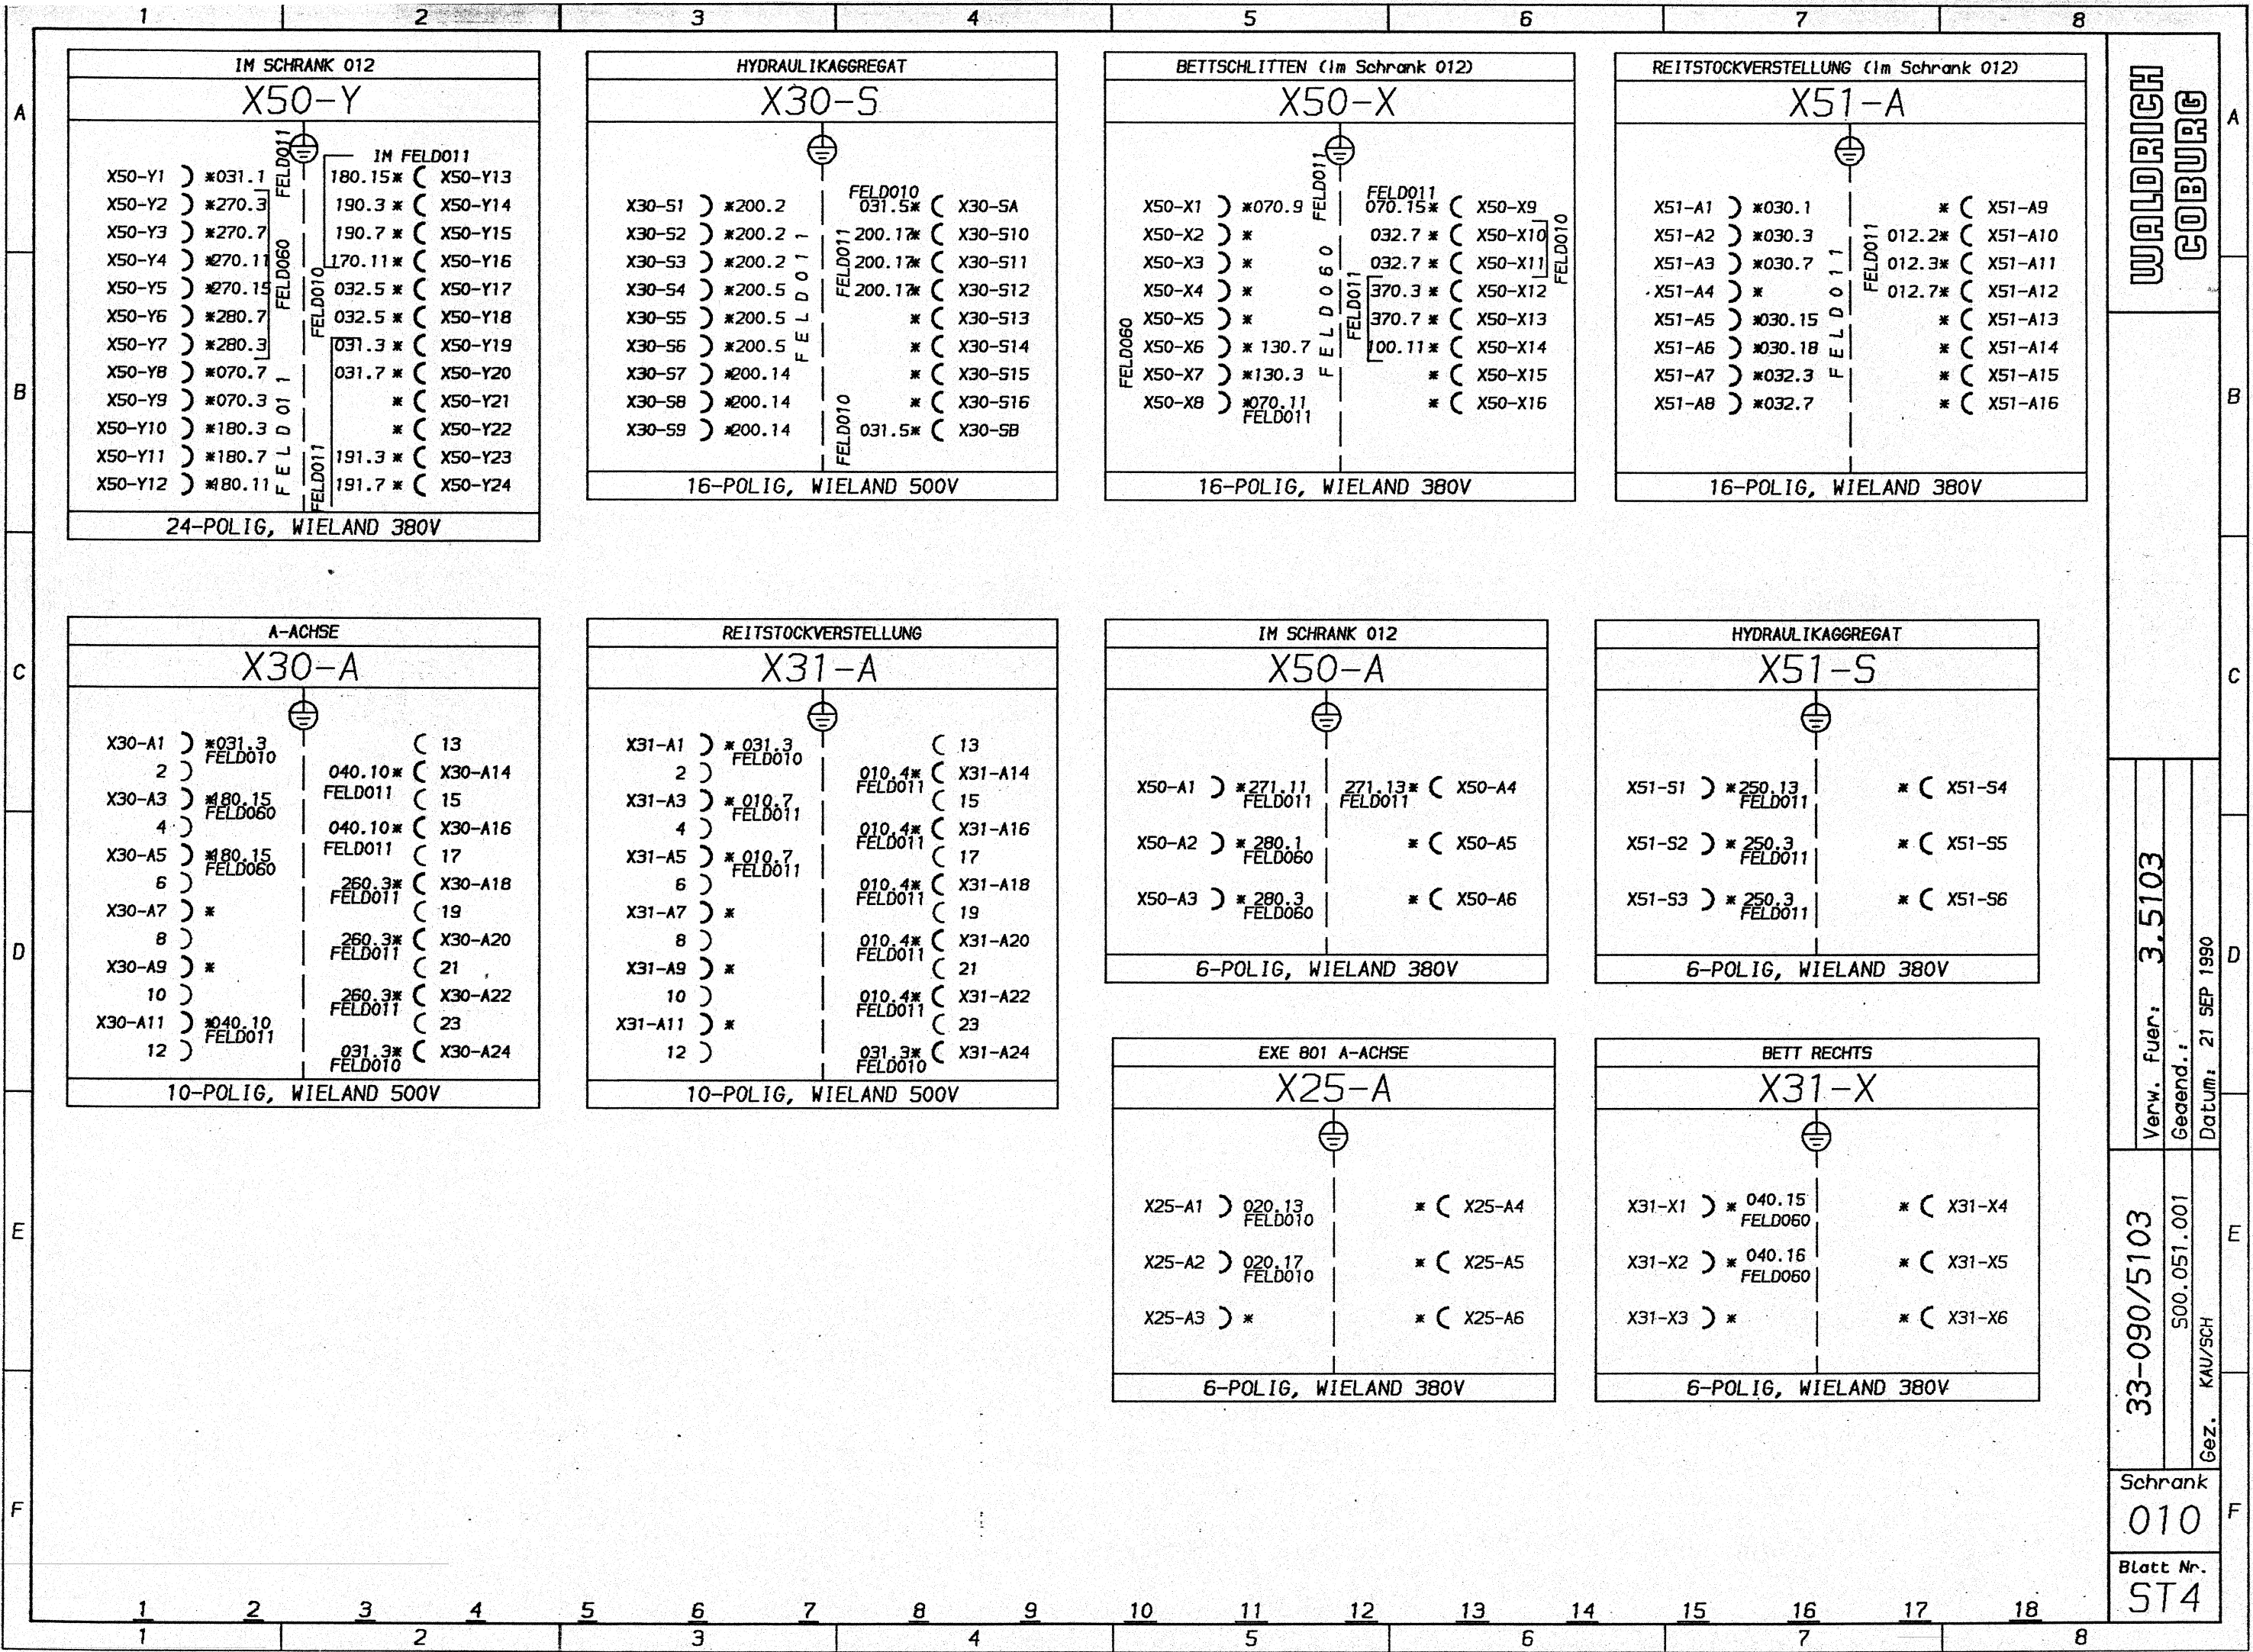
1 2 3 4 5 6 7 8

A B C D E F

IM SCHRANK 012
X50-Y
IM FELD011
X50-Y1 ) *031.1
X50-Y2 ) *270.3
X50-Y3 ) *270.7
X50-Y4 ) *270.11
X50-Y5 ) *270.15
X50-Y6 ) *280.7
X50-Y7 ) *280.3
X50-Y8 ) *070.7
X50-Y9 ) *070.3
X50-Y10 ) *180.3
X50-Y11 ) *180.7
X50-Y12 ) *180.11
FELD011 FELD060 FELD010 FELD011 FELD011
180.15* ( X50-Y13
190.3 * ( X50-Y14
190.7 * ( X50-Y15
170.11* ( X50-Y16
032.5 * ( X50-Y17
032.5 * ( X50-Y18
031.3 * ( X50-Y19
031.7 * ( X50-Y20
* ( X50-Y21
* ( X50-Y22
191.3 * ( X50-Y23
191.7 * ( X50-Y24
24-POLIG, WIELAND 380V

HYDRAULIKAGGREGAT
X30-S
X30-S1 ) *200.2
X30-S2 ) *200.2
X30-S3 ) *200.2
X30-S4 ) *200.5
X30-S5 ) *200.5
X30-S6 ) *200.5
X30-S7 ) *200.14
X30-S8 ) *200.14
X30-S9 ) *200.14
FELD011 FELD011 FELD010
FELD010 031.5* ( X30-SA
200.17* ( X30-S10
200.17* ( X30-S11
200.17* ( X30-S12
* ( X30-S13
* ( X30-S14
* ( X30-S15
* ( X30-S16
031.5* ( X30-SB
16-POLIG, WIELAND 500V

BETTSCHLITTEN (Im Schrank 012)
X50-X
X50-X1 ) *070.9
X50-X2 ) *
X50-X3 ) *
X50-X4 ) *
X50-X5 ) *
X50-X6 ) * 130.7
X50-X7 ) *130.3
X50-X8 ) *070.11 FELD011
FELD060 FELD011 FELD060 FELD011 FELD010
FELD011 070.15* ( X50-X9
032.7 * ( X50-X10
032.7 * ( X50-X11
370.3 * ( X50-X12
370.7 * ( X50-X13
100.11* ( X50-X14
* ( X50-X15
* ( X50-X16
16-POLIG, WIELAND 380V

REITSTOCKVERSTELLUNG (Im Schrank 012)
X51-A
X51-A1 ) *030.1
X51-A2 ) *030.3
X51-A3 ) *030.7
X51-A4 ) *
X51-A5 ) *030.15
X51-A6 ) *030.18
X51-A7 ) *032.3
X51-A8 ) *032.7
FELD011 FELD011
* ( X51-A9
012.2* ( X51-A10
012.3* ( X51-A11
012.7* ( X51-A12
* ( X51-A13
* ( X51-A14
* ( X51-A15
* ( X51-A16
16-POLIG, WIELAND 380V

A-ACHSE
X30-A
X30-A1 ) *031.3 FELD010
2 )
X30-A3 ) *180.15 FELD060
4 )
X30-A5 ) *180.15 FELD060
6 )
X30-A7 ) *
8 )
X30-A9 ) *
10 )
X30-A11 ) *040.10 FELD011
12 )
( 13
040.10* ( X30-A14 FELD011
( 15
040.10* ( X30-A16 FELD011
( 17
260.3* ( X30-A18 FELD011
( 19
260.3* ( X30-A20 FELD011
( 21
260.3* ( X30-A22 FELD011
( 23
031.3* ( X30-A24 FELD010
10-POLIG, WIELAND 500V

REITSTOCKVERSTELLUNG
X31-A
X31-A1 ) * 031.3 FELD010
2 )
X31-A3 ) * 010.7 FELD011
4 )
X31-A5 ) * 010.7 FELD011
6 )
X31-A7 ) *
8 )
X31-A9 ) *
10 )
X31-A11 ) *
12 )
( 13
010.4* ( X31-A14 FELD011
( 15
010.4* ( X31-A16 FELD011
( 17
010.4* ( X31-A18 FELD011
( 19
010.4* ( X31-A20 FELD011
( 21
010.4* ( X31-A22 FELD011
( 23
031.3* ( X31-A24 FELD010
10-POLIG, WIELAND 500V

IM SCHRANK 012
X50-A
X50-A1 ) *271.11 FELD011
X50-A2 ) * 280.1 FELD060
X50-A3 ) * 280.3 FELD060
271.13* ( X50-A4 FELD011
* ( X50-A5
* ( X50-A6
6-POLIG, WIELAND 380V

HYDRAULIKAGGREGAT
X51-S
X51-S1 ) *250.13 FELD011
X51-S2 ) * 250.3 FELD011
X51-S3 ) * 250.3 FELD011
* ( X51-S4
* ( X51-S5
* ( X51-S6
6-POLIG, WIELAND 380V

EXE 801 A-ACHSE
X25-A
X25-A1 ) 020.13 FELD010
X25-A2 ) 020.17 FELD010
X25-A3 ) *
* ( X25-A4
* ( X25-A5
* ( X25-A6
6-POLIG, WIELAND 380V

BETT RECHTS
X31-X
X31-X1 ) * 040.15 FELD060
X31-X2 ) * 040.16 FELD060
X31-X3 ) *
* ( X31-X4
* ( X31-X5
* ( X31-X6
6-POLIG, WIELAND 380V

WALDRICH COBURG
Verw. fuer: 3.5103
Gegend.:
Datum: 21 SEP 1990
33-090/5103
S00.051.001
Gez. KAU/SCH
Schrank
010
Blatt Nr.
ST4

1 2 3 4 5 6 7 8 9 10 11 12 13 14 15 16 17 18
1 2 3 4 5 6 7 8